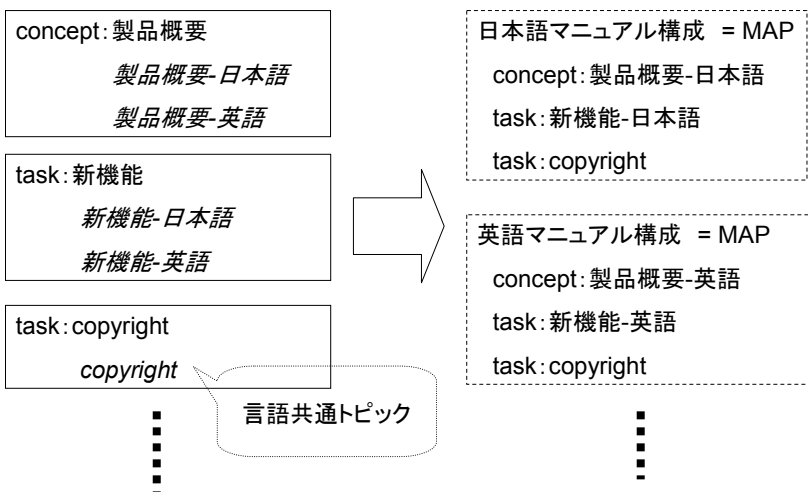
concept:製品概要

*製品概要-日本語*

*製品概要-英語*

task:新機能

*新機能-日本語*

*新機能-英語*

task:copyright

*copyright*

言語共通トピック

日本語マニュアル構成 = MAP

concept:製品概要-日本語

task:新機能-日本語

task:copyright

英語マニュアル構成 = MAP

concept:製品概要-英語

task:新機能-英語

task:copyright